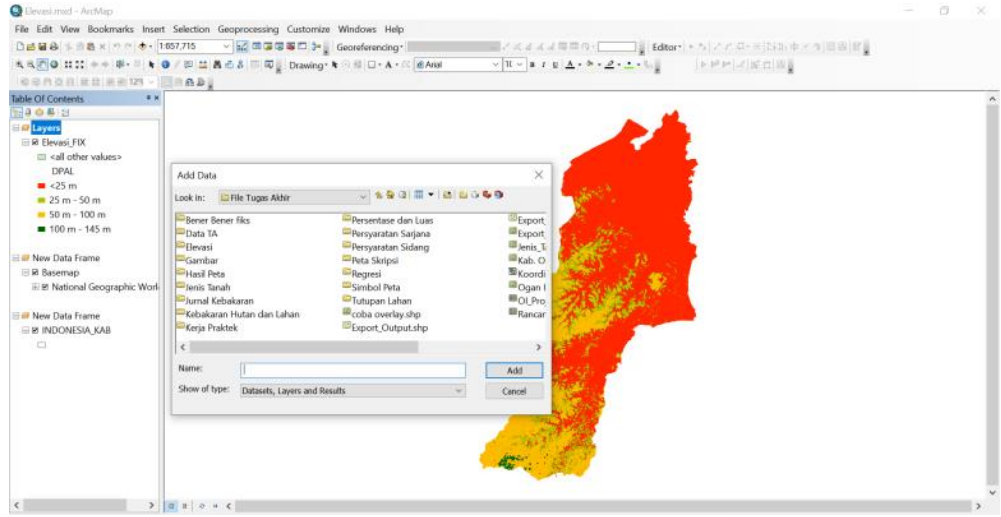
Elevasi.mxd - ArcMap

File Edit View Bookmarks Insert Selection Geoprocessing Customize Windows Help

1:657,715

Georeferencing

Editor

Drawing

Arial

10

Table Of Contents

Layers

Elevasi_FIX

<all other values>

DPAL

<25 m

25 m - 50 m

50 m - 100 m

100 m - 145 m

New Data Frame

Basemap

National Geographic Worl

New Data Frame

INDONESIA_KAB

Add Data

Look in: File Tugas Akhir

Bener Bener fiks
Data TA
Elevasi
Gambar
Hasil Peta
Jenis Tanah
Jurnal Kebakaran
Kebakaran Hutan dan Lahan
Kerja Praktek
Persentase dan Luas
Persyaratan Sarjana
Persyaratan Sidang
Peta Skripsi
Regresi
Simbol Peta
Tutupan Lahan
coba overlay.shp
Export_Output.shp
Export_
Export_
Jenis_T
Kab. O
Koordi
Ogan I
OI_Pro
Rancar

Name:

Add

Show of type: Datasets, Layers and Results

Cancel